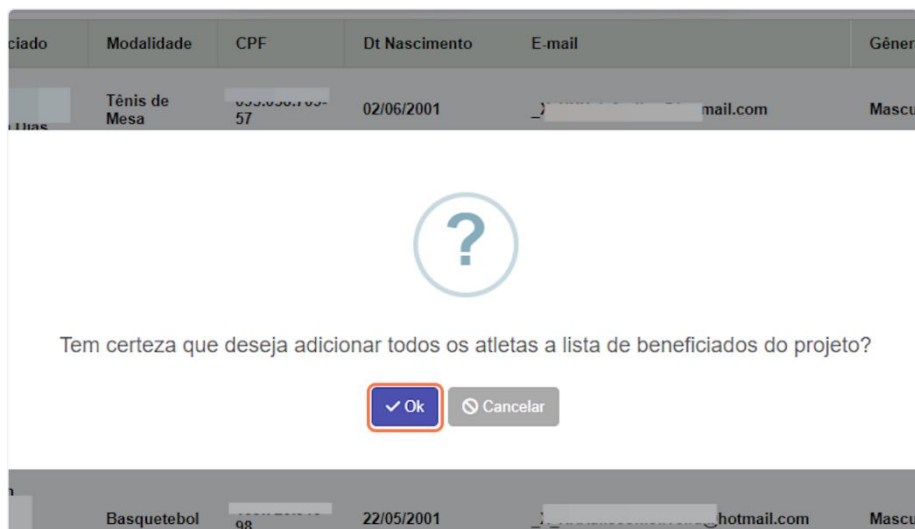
| ciado | Modalidade | CPF | Dt Nascimento | E-mail | Gêner |
|---|---|---|---|---|---|
| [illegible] Dias | Tênis de Mesa | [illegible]-57 | 02/06/2001 | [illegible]mail.com | Mascu |
| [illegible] | Basquetebol | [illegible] 98 | 22/05/2001 | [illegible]@hotmail.com | Mascu |

?

Tem certeza que deseja adicionar todos os atletas a lista de beneficiados do projeto?

Ok

Cancelar